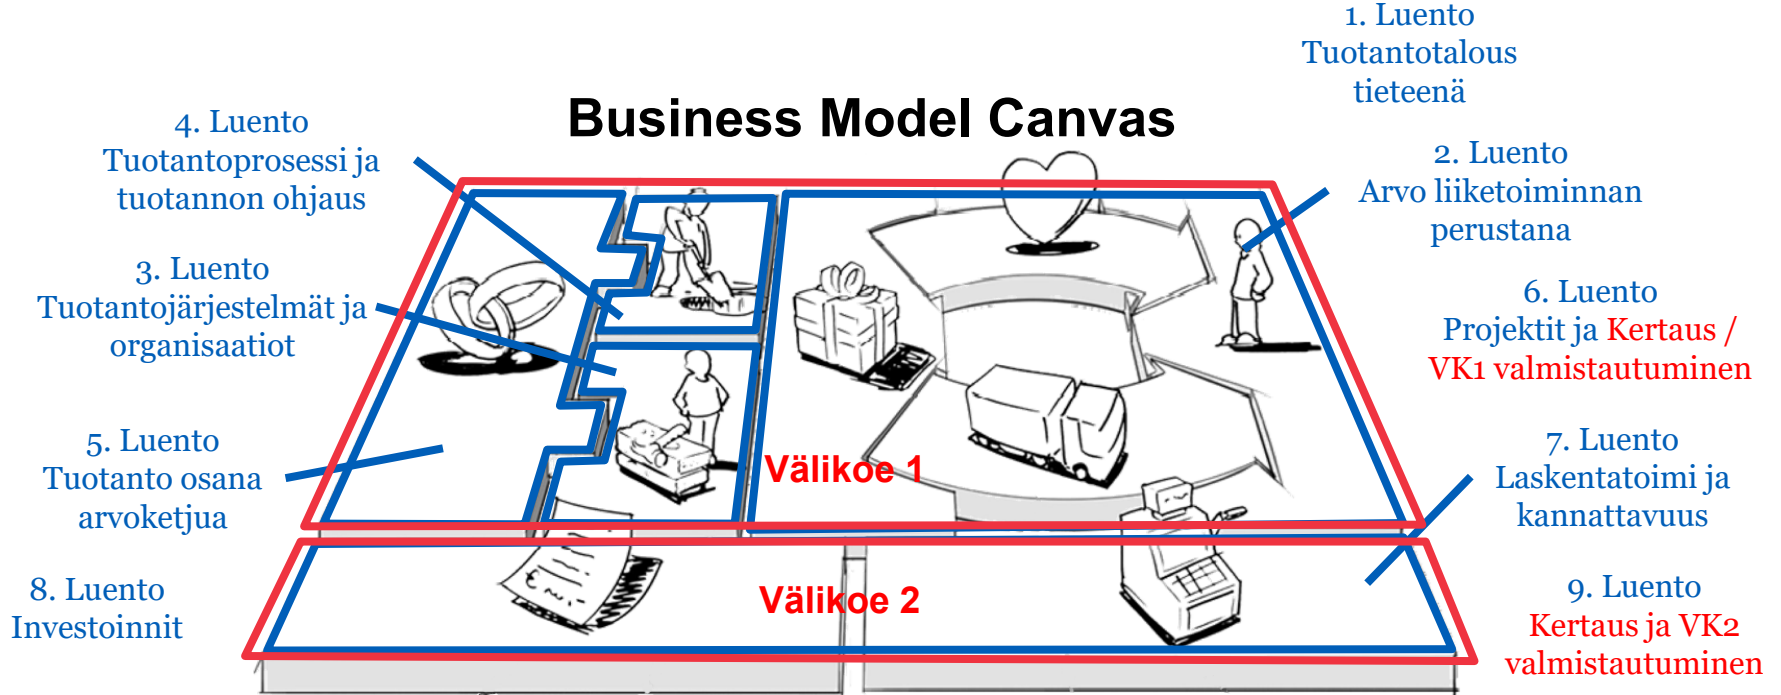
1. Luento
Tuotantotalous tieteenä

Business Model Canvas

4. Luento
Tuotantoprosessi ja tuotannon ohjaus

2. Luento
Arvo liiketoiminnan perustana

3. Luento
Tuotantojärjestelmät ja organisaatiot

6. Luento
Projektit ja Kertaus / VK1 valmistautuminen

5. Luento
Tuotanto osana arvoketjua

Välikoe 1

7. Luento
Laskentatoimi ja kannattavuus

8. Luento
Investoinnit

Välikoe 2

9. Luento
Kertaus ja VK2 valmistautuminen